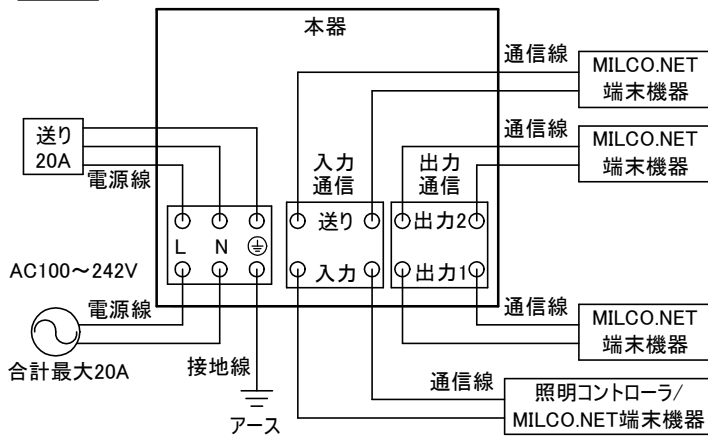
本器

通信線
MILCO.NET
端末機器

通信線
MILCO.NET
端末機器

送り
20A
電源線

入力
通信

出力
通信

L N ⏚
送り
入力
出力2
出力1

AC100～242V
電源線

合計最大20A

接地線

アース

通信線
MILCO.NET
端末機器

通信線
照明コントローラ/
MILCO.NET端末機器